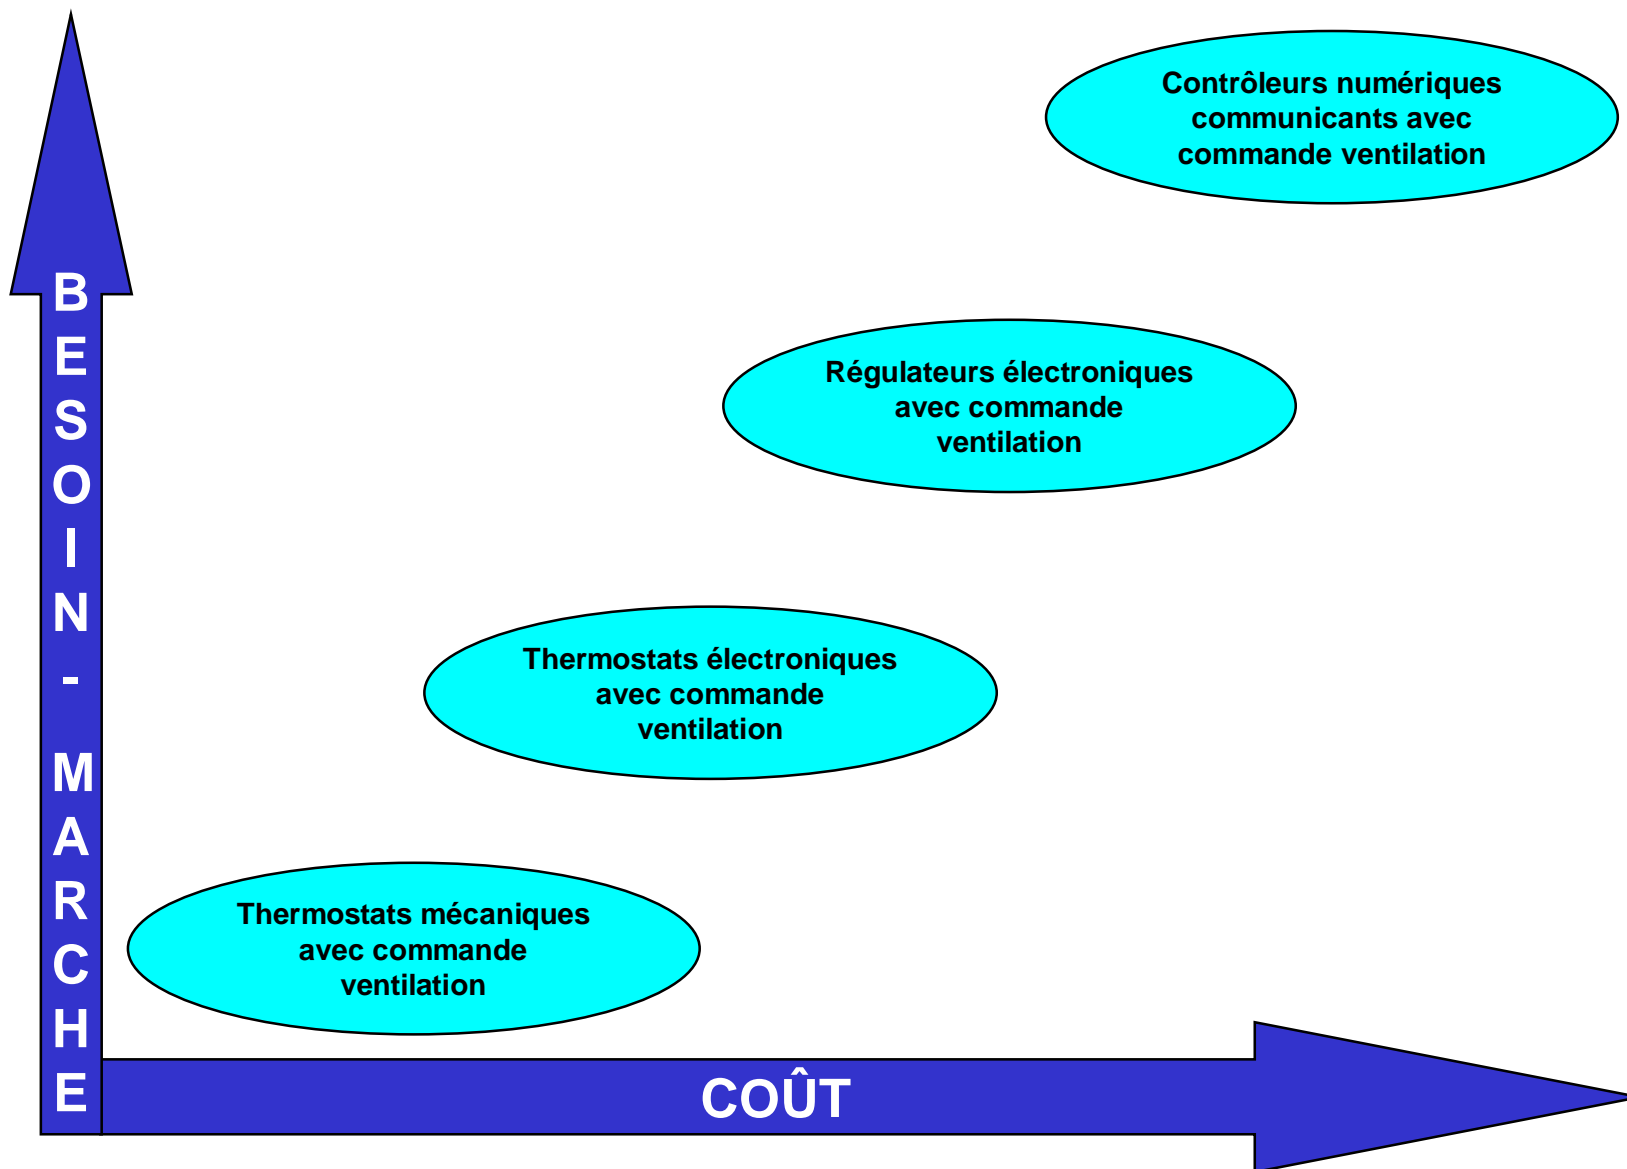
BESOIN - MARCHE

Contrôleurs numériques communicants avec commande ventilation

Régulateurs électroniques avec commande ventilation

Thermostats électroniques avec commande ventilation

Thermostats mécaniques avec commande ventilation

COÛT